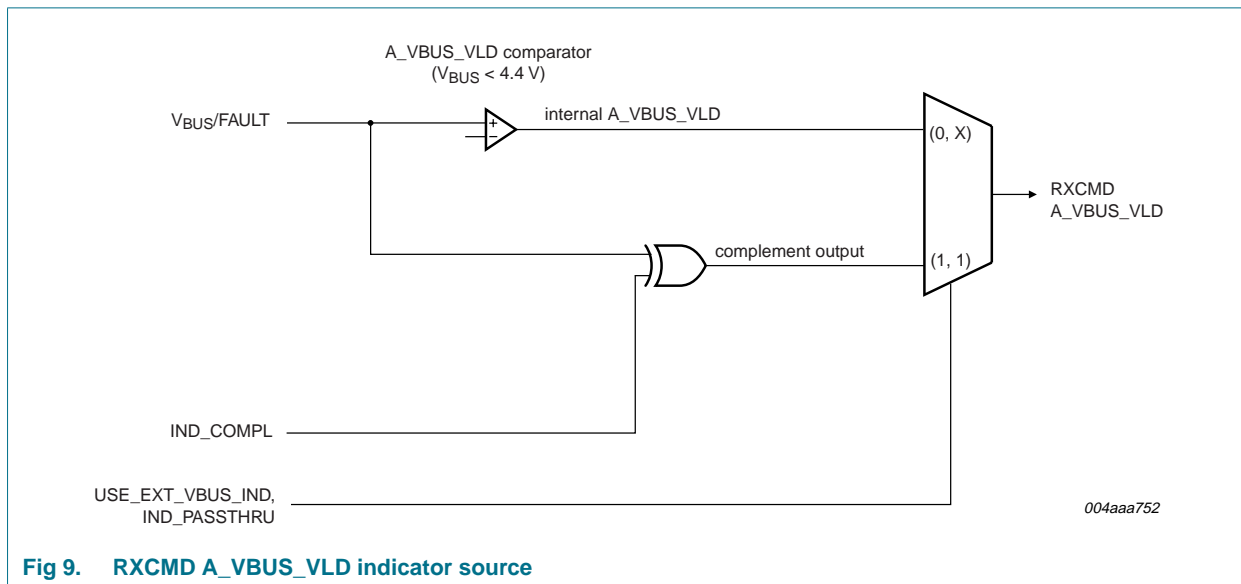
A_VBUS_VLD comparator
($V_{BUS}$ < 4.4 V)

$V_{BUS}$/FAULT

+
−

internal A_VBUS_VLD

(0, X)

RXCMD
A_VBUS_VLD

complement output

(1, 1)

IND_COMPL

USE_EXT_VBUS_IND,
IND_PASSTHRU

004aaa752

Fig 9. RXCMD A_VBUS_VLD indicator source